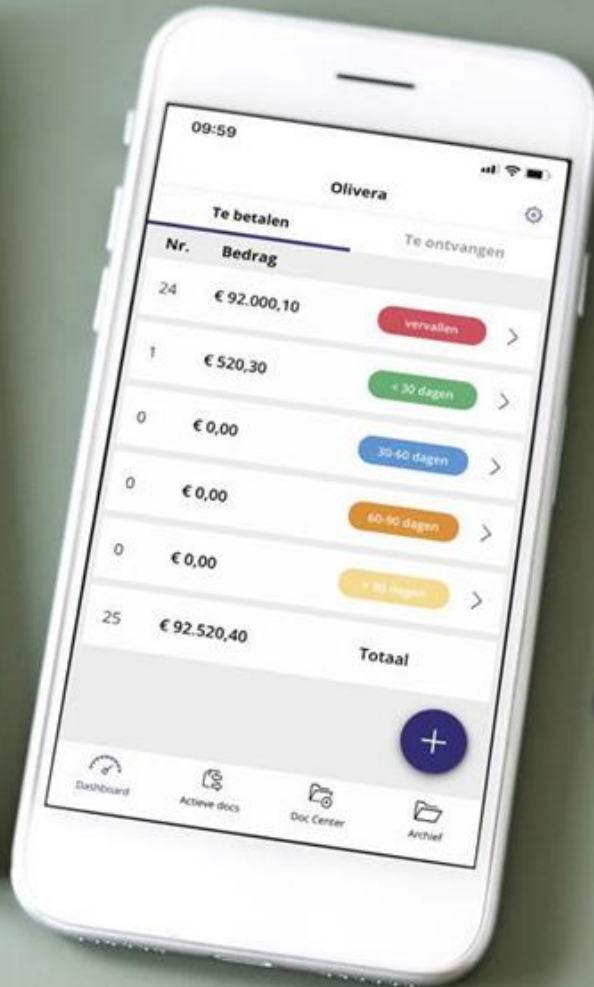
09:59

Olivera

Te betalen

Te ontvangen

| Nr. | Bedrag | |
|---|---|---|
| 24 | € 92.000,10 | vervallen |
| 1 | € 520,30 | < 30 dagen |
| 0 | € 0,00 | 30-60 dagen |
| 0 | € 0,00 | 60-90 dagen |
| 0 | € 0,00 | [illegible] |
| 25 | € 92.520,40 | Totaal |

+

Dashboard

Actieve docs

Doc Center

Archief